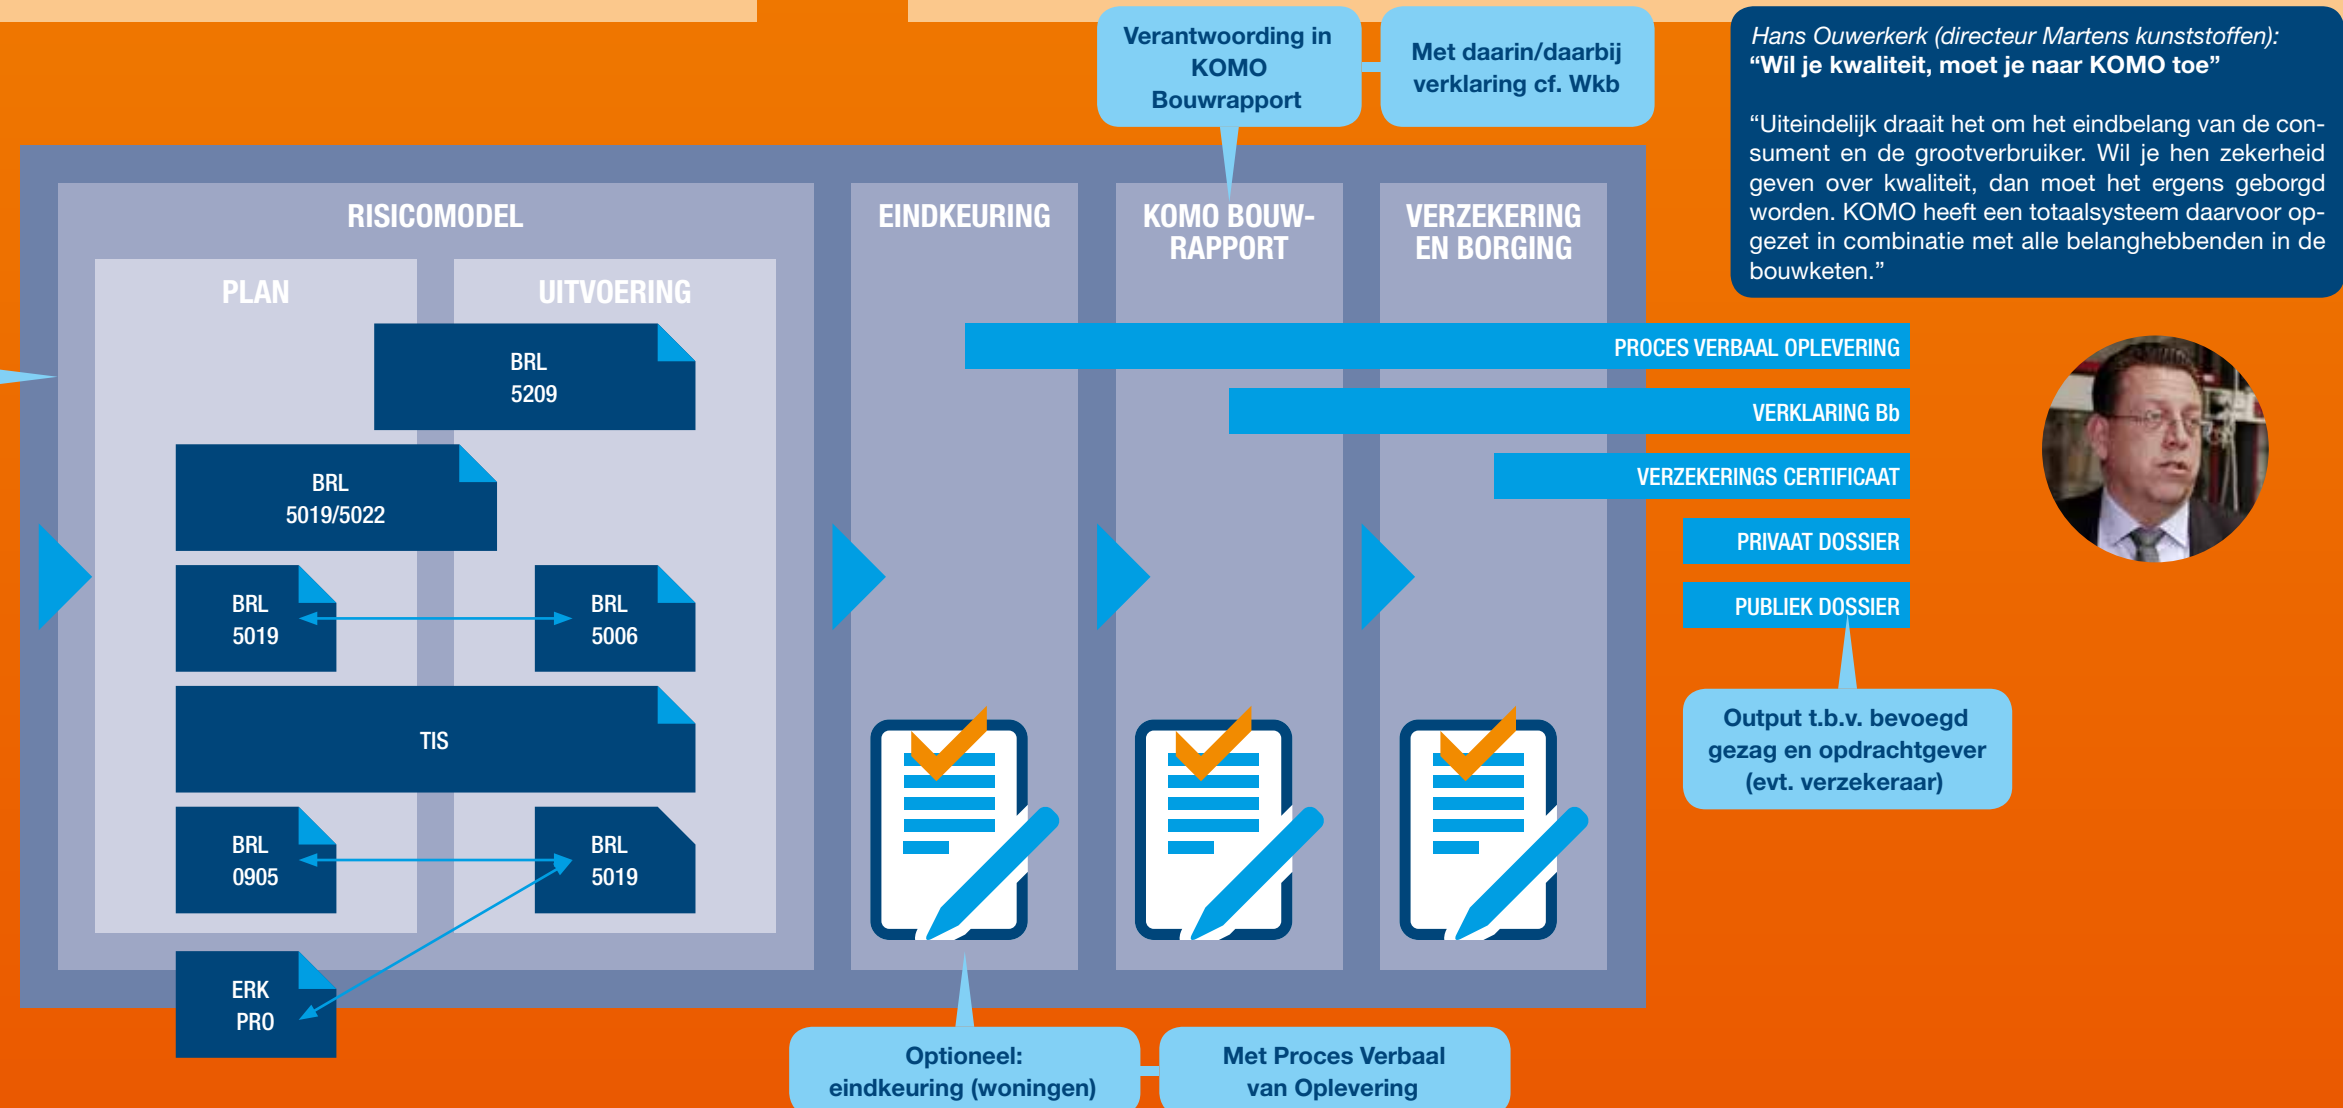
Verantwoording in KOMO Bouwrapport

Met daarin/daarbij verklaring cf. Wkb

*Hans Ouwerkerk (directeur Martens kunststoffen):*
**“Wil je kwaliteit, moet je naar KOMO toe”**

“Uiteindelijk draait het om het eindbelang van de consument en de grootverbruiker. Wil je hen zekerheid geven over kwaliteit, dan moet het ergens geborgd worden. KOMO heeft een totaalsysteem daarvoor opgezet in combinatie met alle belanghebbenden in de bouwketen.”

RISICOMODEL

PLAN

UITVOERING

BRL 5209

BRL 5019/5022

BRL 5019

BRL 5006

TIS

BRL 0905

BRL 5019

ERK PRO

EINDKEURING

KOMO BOUWRAPPORT

VERZEKERING EN BORGING

PROCES VERBAAL OPLEVERING

VERKLARING Bb

VERZEKERINGS CERTIFICAAT

PRIVAAT DOSSIER

PUBLIEK DOSSIER

Output t.b.v. bevoegd gezag en opdrachtgever (evt. verzekeraar)

Optioneel: eindkeuring (woningen)

Met Proces Verbaal van Oplevering